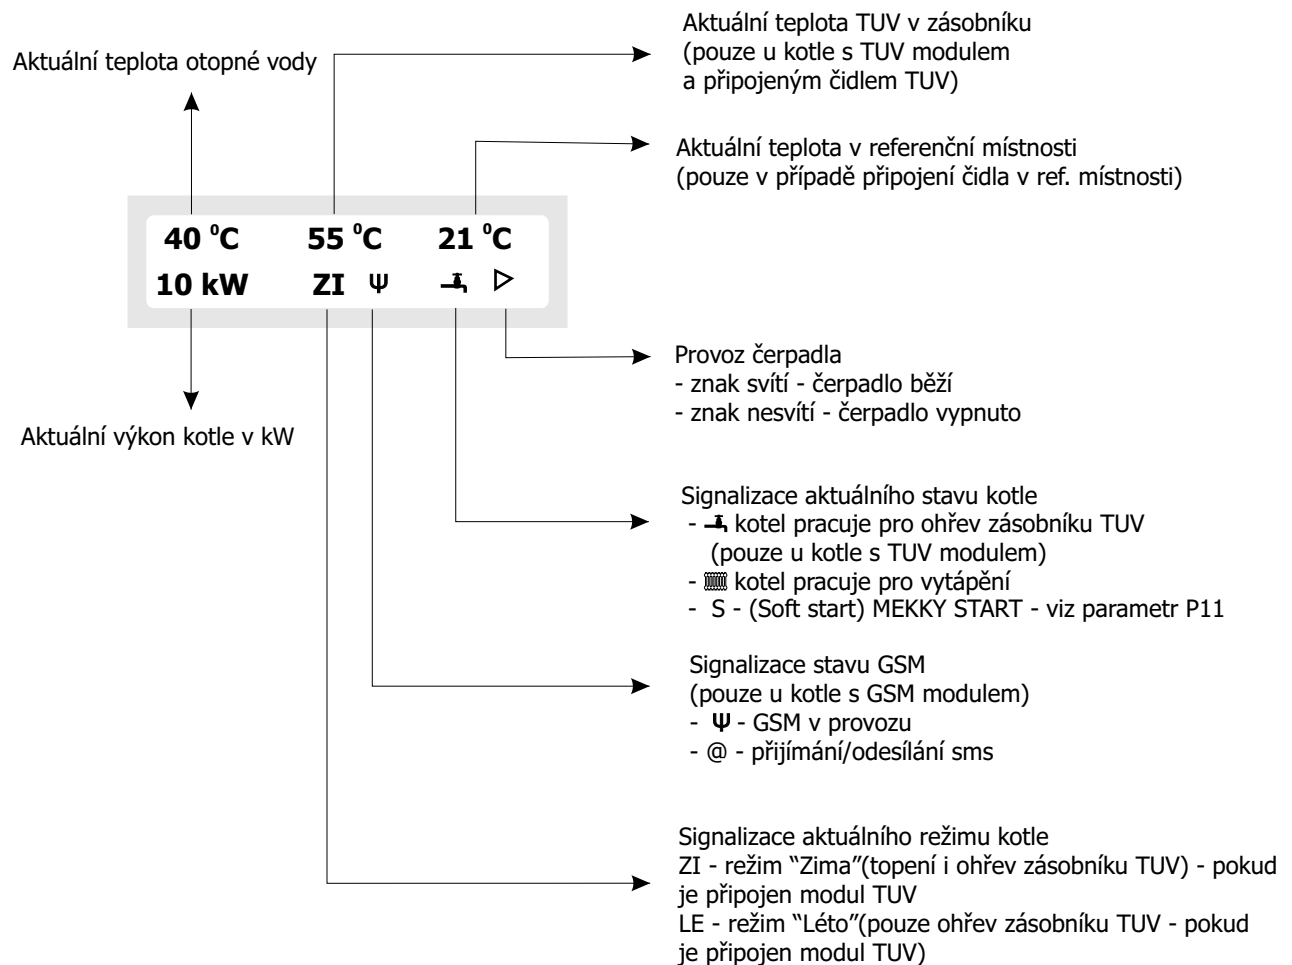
Aktuální teplota TUV v zásobníku
(pouze u kotle s TUV modulem
a připojeným čidlem TUV)

Aktuální teplota otopné vody

Aktuální teplota v referenční místnosti
(pouze v případě připojení čidla v ref. místnosti)

40 $^{o}$C 55 $^{o}$C 21 $^{o}$C
10 kW ZI Ψ ▷

Provoz čerpadla
- znak svítí - čerpadlo běží
- znak nesvítí - čerpadlo vypnuto

Aktuální výkon kotle v kW

Signalizace aktuálního stavu kotle
- kotel pracuje pro ohřev zásobníku TUV
(pouze u kotle s TUV modulem)
- kotel pracuje pro vytápění
- S - (Soft start) MEKKY START - viz parametr P11

Signalizace stavu GSM
(pouze u kotle s GSM modulem)
- Ψ - GSM v provozu
- @ - přijímání/odesílání sms

Signalizace aktuálního režimu kotle
ZI - režim “Zima”(topení i ohřev zásobníku TUV) - pokud je připojen modul TUV
LE - režim “Léto”(pouze ohřev zásobníku TUV - pokud je připojen modul TUV)